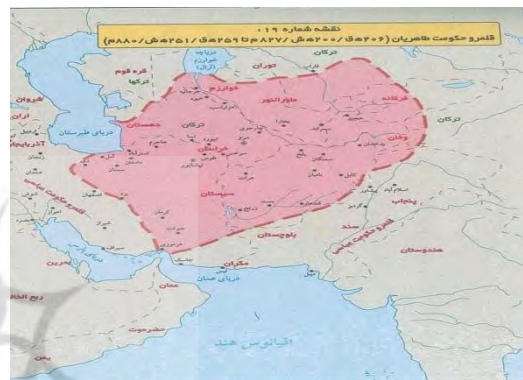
نقشه شماره ۱۹
قلمرو حکومت طاهریان (۲۰۶ ه‌ق / ۲۰۰ ه‌ش / ۸۲۱ م تا ۲۵۹ ه‌ق / ۲۵۱ ه‌ش / ۸۸۰ م)

خوارزم
ماوراءالنهر
فرغانه
ترکان
دریای طبرستان
جرجان
خراسان
سیستان
بلوچستان
مکران
دریای عمان
اقیانوس هند
هندوستان
سند
پنجاب
خزرها
آذربایجان
شروان
اران
عمان
بحرین
حضرموت
یمن
ربع الخالی
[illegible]